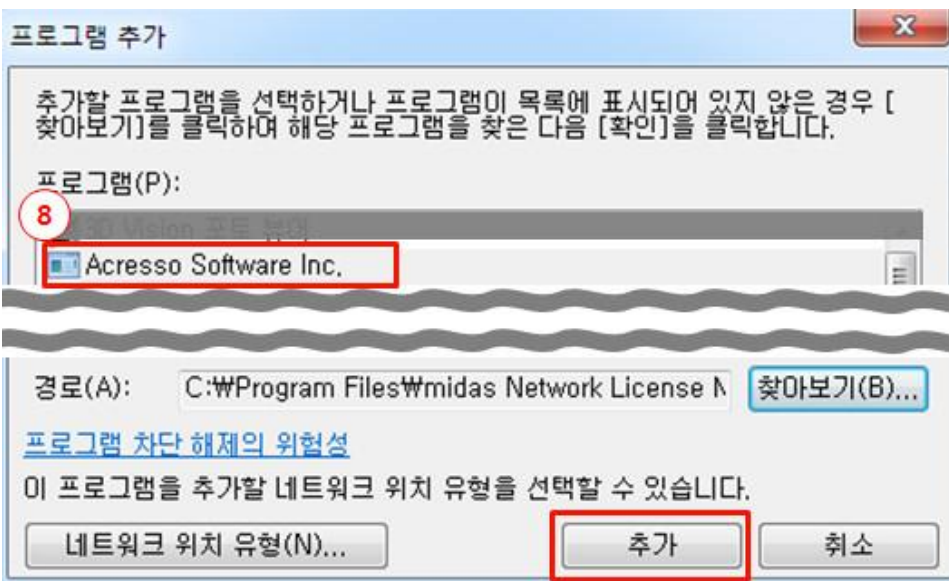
프로그램 추가

X

추가할 프로그램을 선택하거나 프로그램이 목록에 표시되어 있지 않은 경우 [찾아보기]를 클릭하여 해당 프로그램을 찾은 다음 [확인]을 클릭합니다.

프로그램(P):

8

3D Vision 포토 뷰어

Acresso Software Inc.

경로(A): C:₩Program Files₩midas Network License N

찾아보기(B)...

프로그램 차단 해제의 위험성

이 프로그램을 추가할 네트워크 위치 유형을 선택할 수 있습니다.

네트워크 위치 유형(N)...

추가

취소